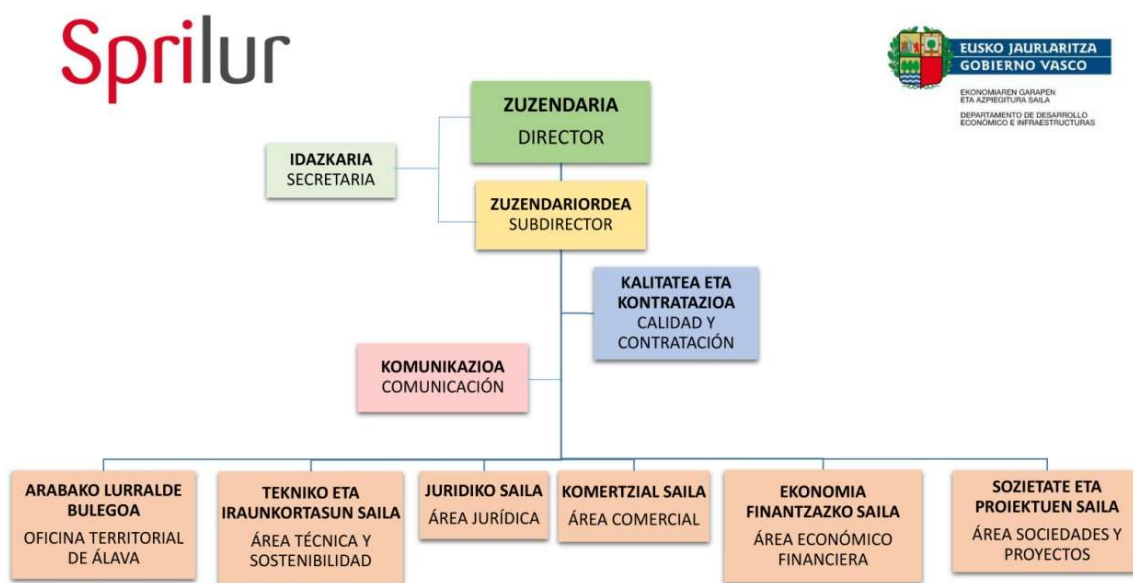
Sprilur

EUSKO JAURLARITZA
GOBIERNO VASCO

EKONOMIAREN GARAPEN ETA AZPIEGITURA SAILA

DEPARTAMENTO DE DESARROLLO ECONÓMICO E INFRAESTRUCTURAS

ZUZENDARIA
DIRECTOR

IDAZKARIA
SECRETARIA

ZUZENDARIORDEA
SUBDIRECTOR

KALITATEA ETA KONTRATAZIOA
CALIDAD Y CONTRATACIÓN

KOMUNIKAZIOA
COMUNICACIÓN

ARABAKO LURRALDE BULEGOA
OFICINA TERRITORIAL DE ÁLAVA

TEKNIKO ETA IRAUNKORTASUN SAILA
ÁREA TÉCNICA Y SOSTENIBILIDAD

JURIDIKO SAILA
ÁREA JURÍDICA

KOMERTZIAL SAILA
ÁREA COMERCIAL

EKONOMIA FINANTZAZKO SAILA
ÁREA ECONÓMICO FINANCIERA

SOZIETATE ETA PROIEKTUEN SAILA
ÁREA SOCIEDADES Y PROYECTOS